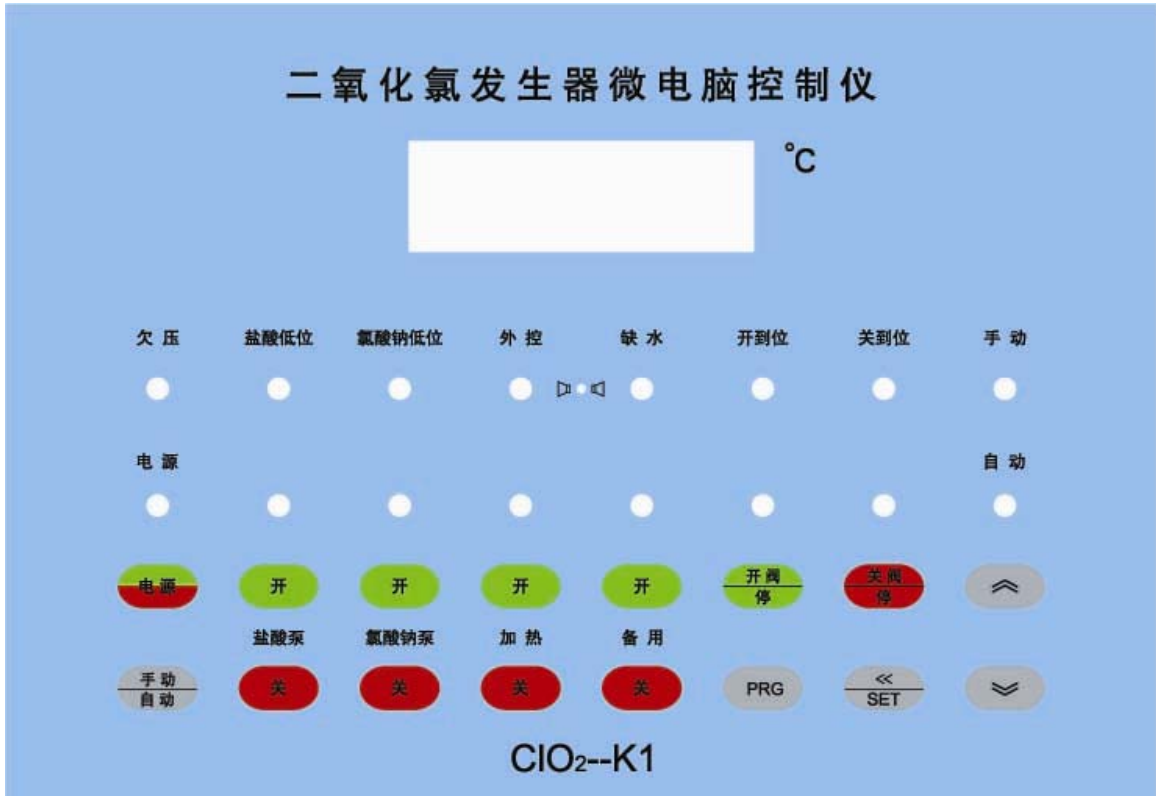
二氧化氯发生器微电脑控制仪

°C

欠压 盐酸低位 氯酸钠低位 外控 缺水 开到位 关到位 手动

电源 自动

电源 开 开 开 开 开阀/停 关阀/停

盐酸泵 氯酸钠泵 加热 备用

手动/自动 关 关 关 关 PRG <</SET

$ClO_2$--K1